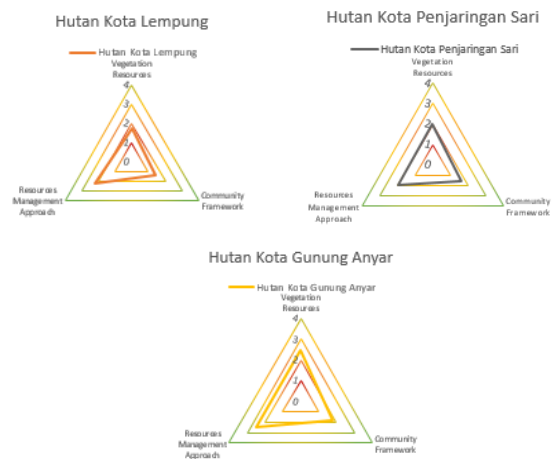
Hutan Kota Lempung

Hutan Kota Lempung

Vegetation Resources

4

3

2

1

0

Community Framework

Resources Management Approach

Hutan Kota Penjaringan Sari

Hutan Kota Penjaringan Sari

Vegetation Resources

4

3

2

1

0

Community Framework

Resources Management Approach

Hutan Kota Gunung Anyar

Hutan Kota Gunung Anyar

Vegetation Resources

4

3

2

1

0

Community Framework

Resources Management Approach